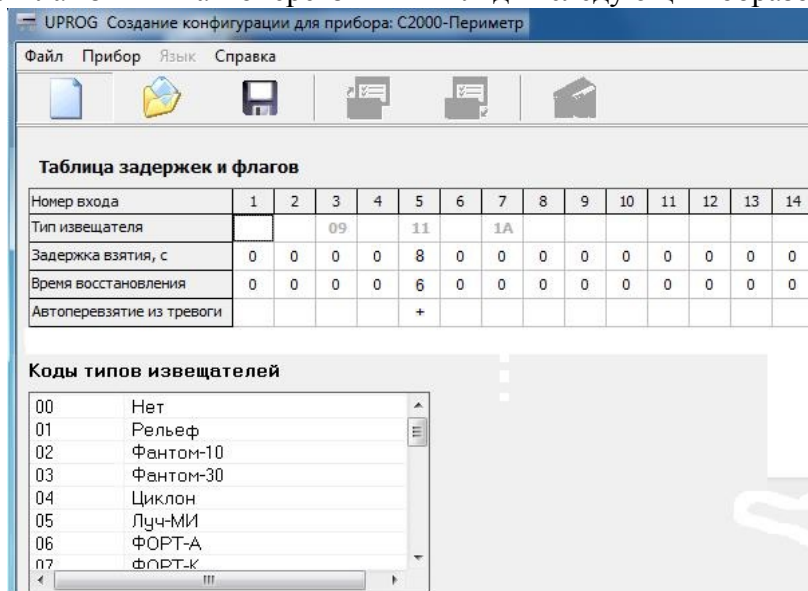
UPROG Создание конфигурации для прибора: С2000-Периметр

Файл Прибор Язык Справка

Таблица задержек и флагов

| Номер входа | 1 | 2 | 3 | 4 | 5 | 6 | 7 | 8 | 9 | 10 | 11 | 12 | 13 | 14 |
|---|---|---|---|---|---|---|---|---|---|---|---|---|---|---|
| Тип извещателя | | | 09 | | 11 | | 1A | | | | | | | |
| Задержка взятия, с | 0 | 0 | 0 | 0 | 8 | 0 | 0 | 0 | 0 | 0 | 0 | 0 | 0 | 0 |
| Время восстановления | 0 | 0 | 0 | 0 | 6 | 0 | 0 | 0 | 0 | 0 | 0 | 0 | 0 | 0 |
| Автоперевзятие из тревоги | | | | | + | | | | | | | | | |

Коды типов извещателей

| | |
|---|---|
| 00 | Нет |
| 01 | Рельеф |
| 02 | Фантом-10 |
| 03 | Фантом-30 |
| 04 | Циклон |
| 05 | Луч-МИ |
| 06 | ФОРТ-А |
| 07 | ФОРТ-К |